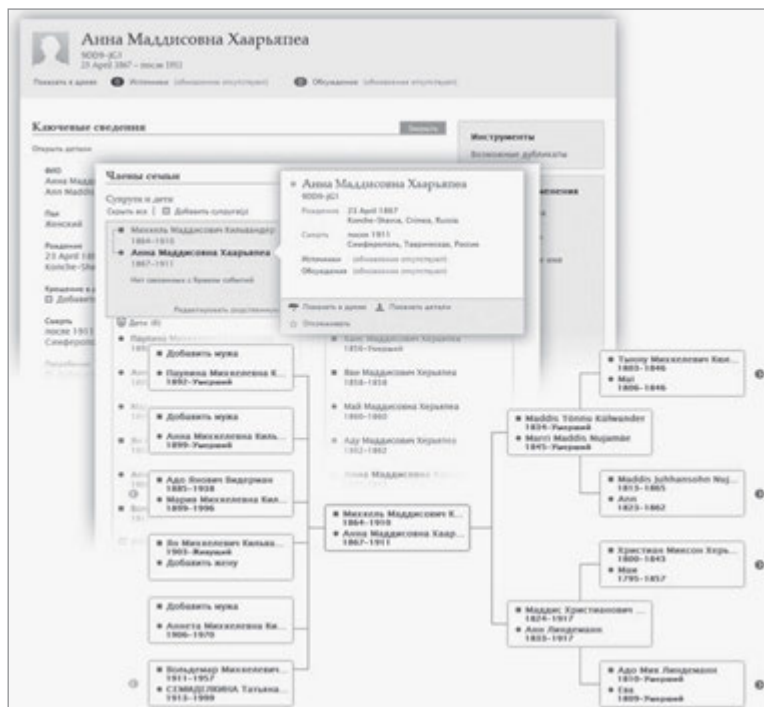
Анна Маддисовна Хаарьяпеа
9009-JG1
23 April 1867 – после 1911

Показать в древе
Источники (обновление отсутствует)
Обсуждение (обновление отсутствует)

Ключевые сведения
Открыть детали

ФИО
Анна Маддисовна
Ann Maddis

Пол
Женский

Рождение
23 April 1867
Konche-Sha

Крещение
Добавить

Смерть
после 1911
Симферополь

Инструменты
Возможные дубликаты

Члены семьи
Супруги и дети
Скрыть все | Добавить супруга(у)

Михкель Маддисович Кильвандер
1864–1918
Анна Маддисовна Хаарьяпеа
1867–1911
Нет связанных с браком событий

Редактировать родственные

Дети (8)

Анна Маддисовна Хаарьяпеа
9009-JG1
Рождение 23 April 1867
Konche-Shavra, Crimea, Russia
Смерть после 1911
Симферополь, Таврическая, Россия
Источники (обновление отсутствует)
Обсуждения (обновление отсутствует)
Показать в древе
Показать детали
Отслеживать

Добавить мужа
Паулина Михкелевна К...
1892–Умерший

Добавить мужа
Анна Михкелевна Киль...
1899–Умерший

Адо Янович Видерман
1885–1938
Мария Михкелевна Кил...
1899–1996

Ян Михкелевич Кильва...
1903–Живущий
Добавить жену

Добавить мужа
Аннета Михкелевна Ки...
1906–1970

Вольдемар Михкелевич...
1911–1957
СЕМИДЕЛКИНА Татьяна...
1913–1999

Михкель Маддисович К...
1864–1918
Анна Маддисовна Хаар...
1867–1911

Ева Маддисовна Херьяпеа
1856–Умерший
Яан Маддисович Херьяпеа
1858–1858
Май Маддисовна Херьяпеа
1860–1860
Аду Маддисовна Херьяпеа
1862–1862
Анна Маддисовна

Maddis Tõnnu Kilwander
1834–Умерший
Marri Maddis Nujamar
1845–Умерший

Tynny Михкелевич Кил...
1803–1846
Mari
1806–1846

Maddis Juhhamsohn Nuj...
1813–1865
Ann
1823–1862

Маддис Христианович ...
1824–1917
Ann Линдеманн
1833–1917

Христиан Миксон Херь...
1800–1843
Мая
1795–1857

Адо Мих Линдеманн
1810–Умерший
Ева
1809–Умерший